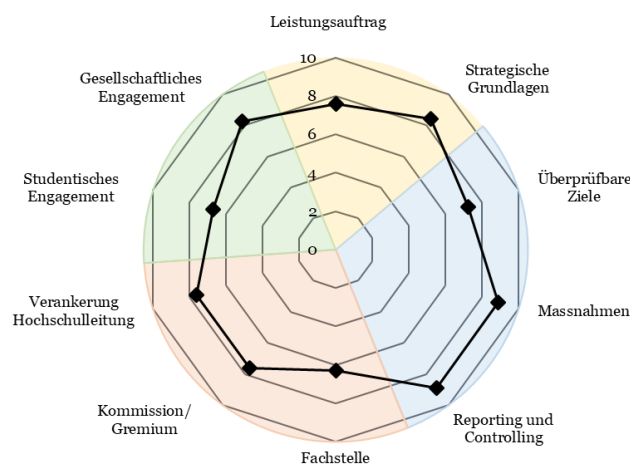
Leistungsauftrag

Strategische Grundlagen

Überprüfbare Ziele

Massnahmen

Reporting und Controlling

Fachstelle

Kommission/ Gremium

Verankerung Hochschulleitung

Studentisches Engagement

Gesellschaftliches Engagement

10
8
6
4
2
0